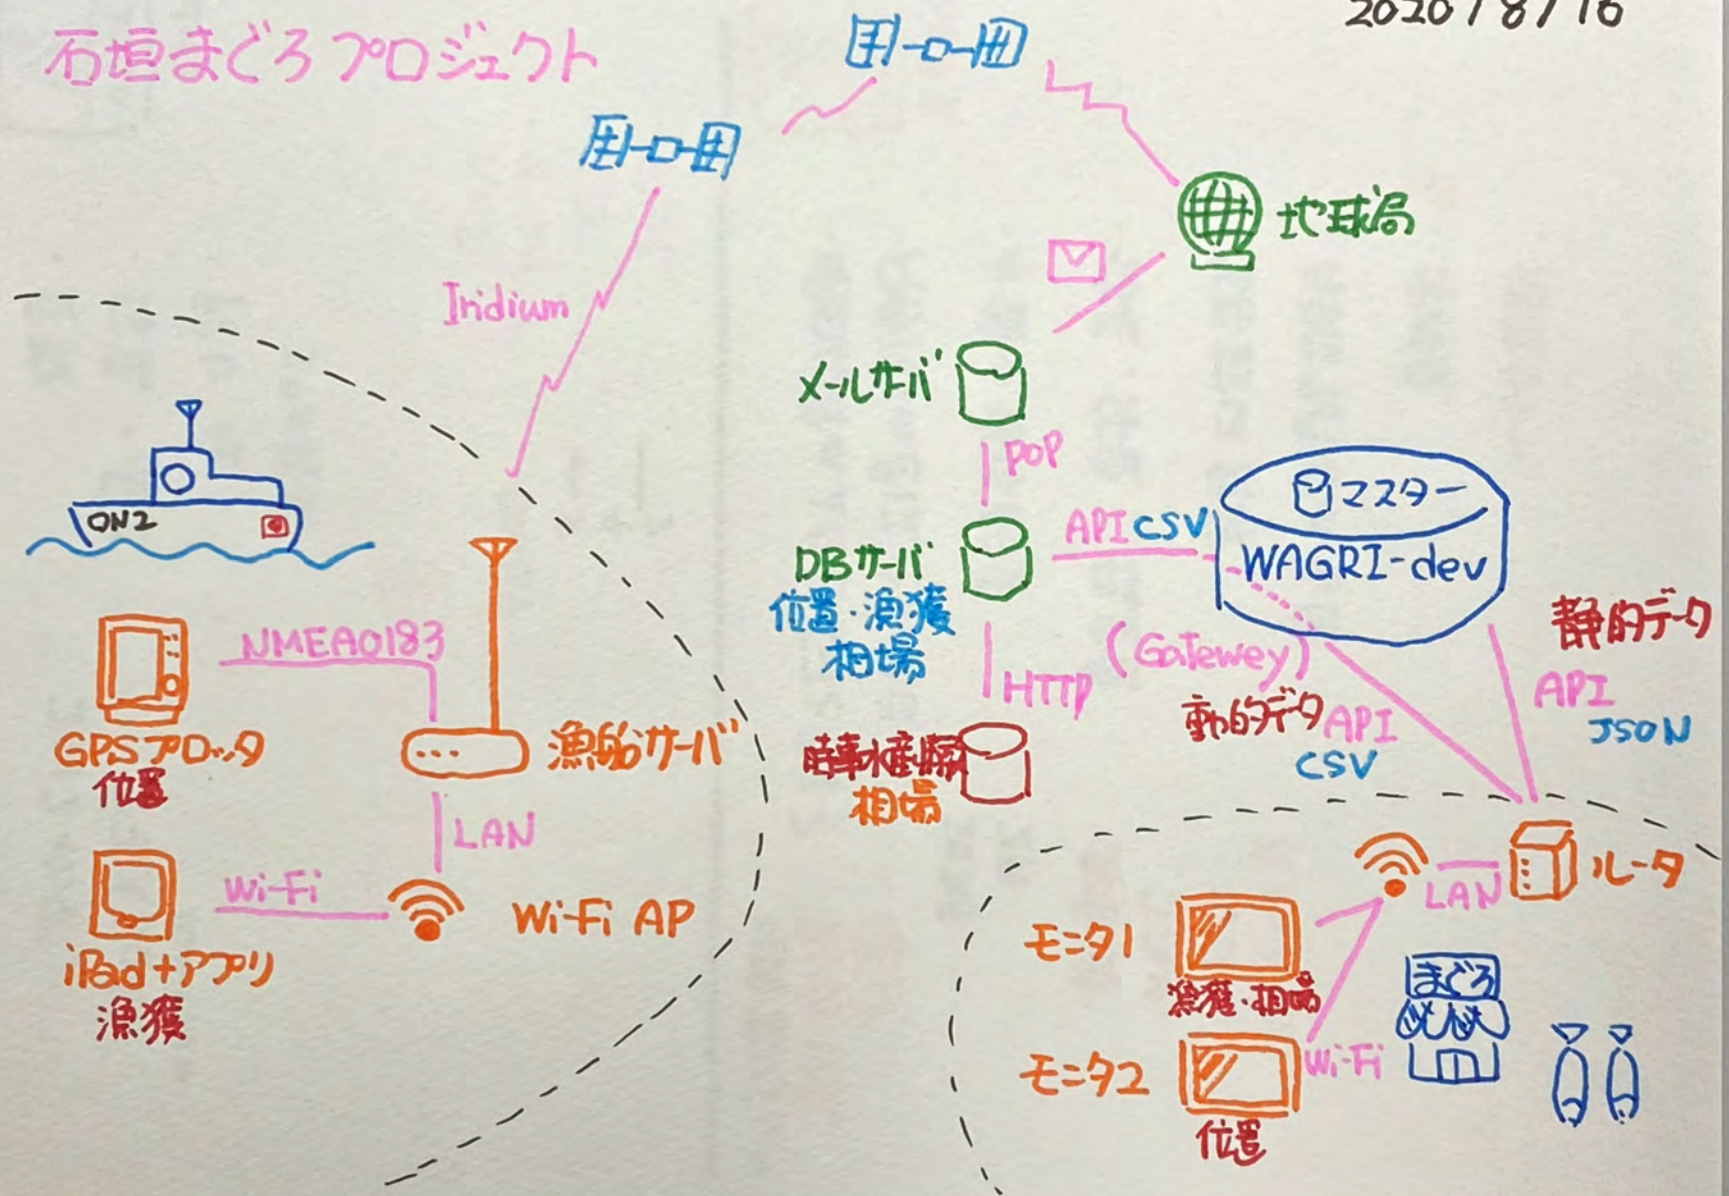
石垣まぐろプロジェクト

2020/8/16

Iridium

地球局

メールサーバ

POP

マスター

WAGRI-dev

API CSV

DBサーバ
位置・漁獲
相場

(Gateway)

静的データ

HTTP

動的データ API
CSV

API
JSON

時事水産情報
相場

ON2

NMEA0183

GPSプロッタ
位置

漁船サーバ

LAN

Wi-Fi

Wi-Fi AP

iPad+アプリ
漁獲

ルータ

LAN

モニタ1

漁獲・相場

Wi-Fi

モニタ2

位置

まぐろ